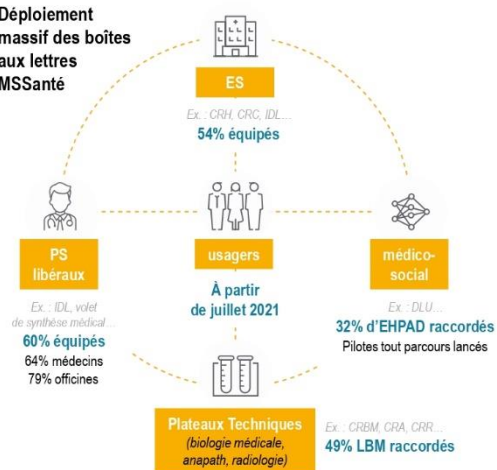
Déploiement massif des boîtes aux lettres MSSanté

ES

Ex. : CRH, CRC, IDL…
54% équipés

PS libéraux

Ex. : IDL, volet de synthèse médical…
60% équipés
64% médecins
79% officines

usagers

À partir de juillet 2021

médico-social

Ex. : DLU…
32% d'EHPAD raccordés
Pilotes tout parcours lancés

Plateaux Techniques
(biologie médicale, anapath, radiologie)

Ex. : CRBM, CRA, CRR…
49% LBM raccordés